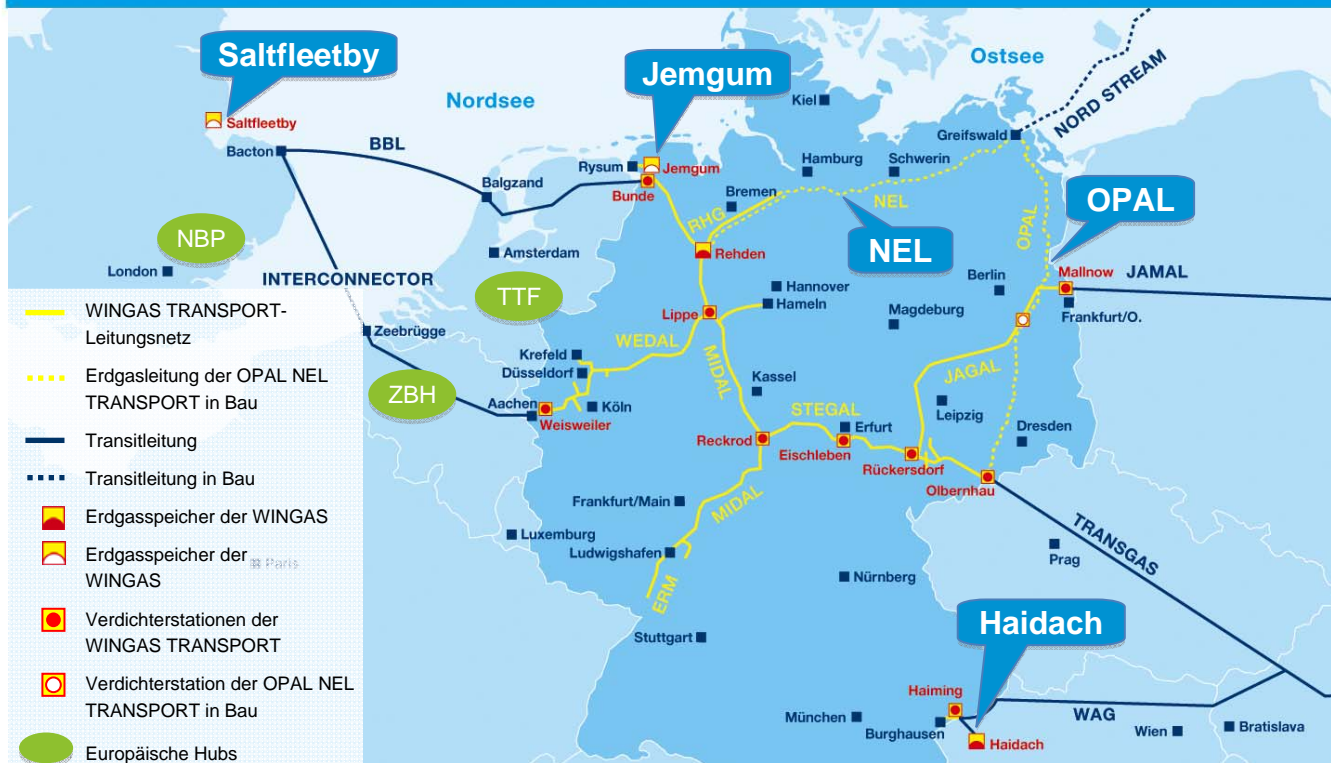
Saltfleetby

Jemgum

Ostsee

NORD STREAM

Nordsee

Kiel

Saltfleetby

BBL

Bacton

Greifswald

Rysum

Jemgum

Hamburg

Schwerin

Bunde

Balgzand

Bremen

RHG

NEL

OPAL

OPAL

NBP

Rehden

Amsterdam

NEL

Berlin

Mallnow

JAMAL

London

INTERCONNECTOR

Hannover

TTF

Hameln

Magdeburg

Frankfurt/O.

Lippe

Zeebrügge

WEDAL

Krefeld

Düsseldorf

MIDAL

Kassel

JAGAL

ZBH

Aachen

Köln

Weisweiler

STEGAL

Leipzig

Erfurt

Dresden

Reckrod

Eischleben

Rückersdorf

Olbernhau

Frankfurt/Main

MIDAL

TRANSGAS

Luxemburg

Prag

Ludwigshafen

Paris

Nürnberg

ERM

Stuttgart

Haidach

Haiming

WAG

München

Burghausen

Haidach

Wien

Bratislava

WINGAS TRANSPORT-Leitungsnetz

Erdgasleitung der OPAL NEL TRANSPORT in Bau

Transitleitung

Transitleitung in Bau

Erdgasspeicher der WINGAS

Erdgasspeicher der WINGAS

Verdichterstationen der WINGAS TRANSPORT

Verdichterstation der OPAL NEL TRANSPORT in Bau

Europäische Hubs